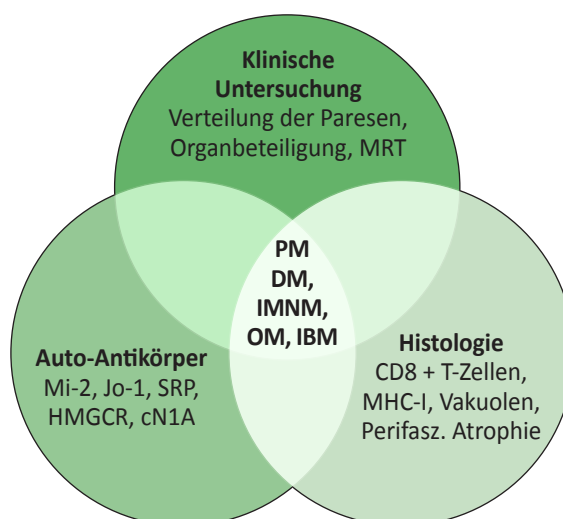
Klinische Untersuchung
Verteilung der Paresen, Organbeteiligung, MRT

PM
DM,
IMNM,
OM, IBM

Auto-Antikörper
Mi-2, Jo-1, SRP, HMGCR, cN1A

Histologie
CD8 + T-Zellen, MHC-I, Vakuolen, Perifasz. Atrophie